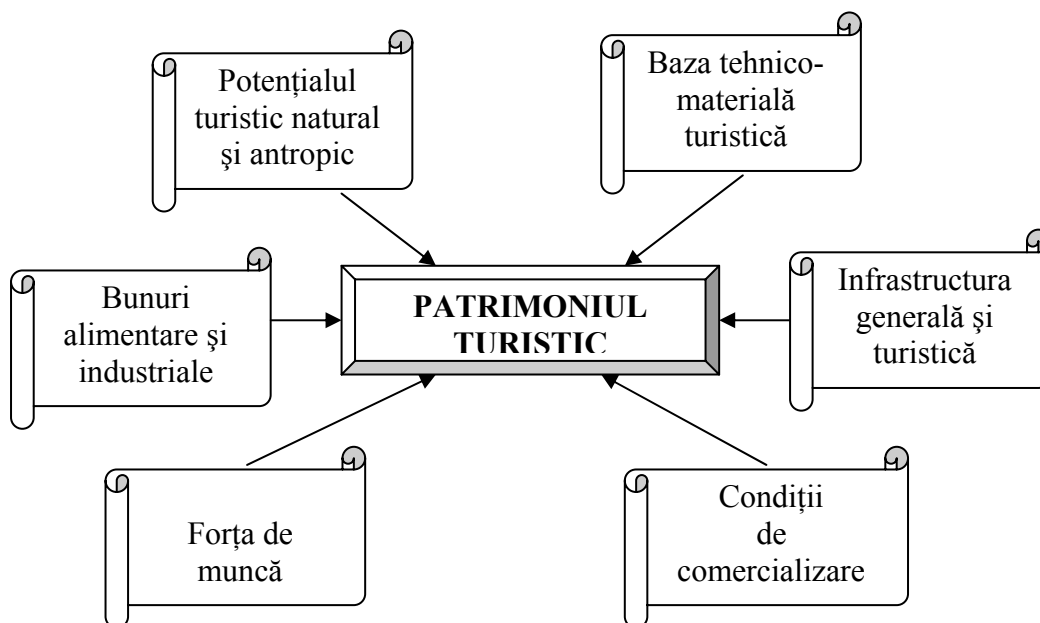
Potenţialul turistic natural şi antropic

Baza tehnico-materială turistică

Bunuri alimentare şi industriale

PATRIMONIUL TURISTIC

Infrastructura generală şi turistică

Forţa de muncă

Condiţii de comercializare